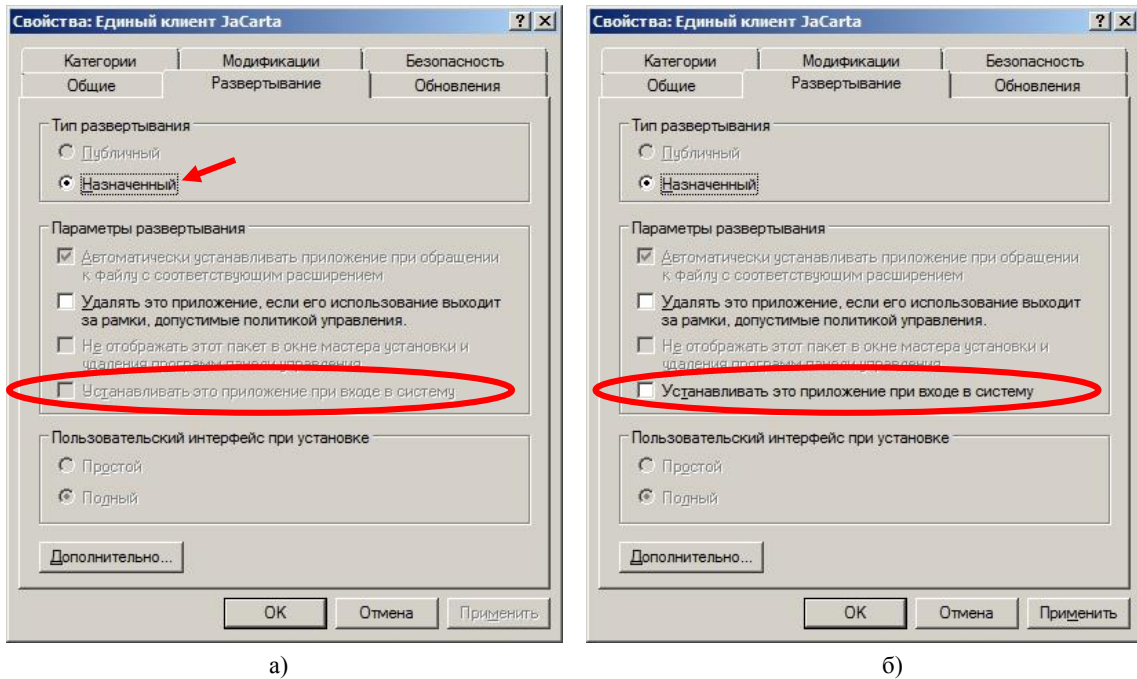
Свойства: Единый клиент JaCarta ? X

Категории | Модификации | Безопасность
Общие | Развертывание | Обновления

Тип развертывания
Публичный
Назначенный

Параметры развертывания
Автоматически устанавливать приложение при обращении к файлу с соответствующим расширением
Удалять это приложение, если его использование выходит за рамки, допустимые политикой управления.
Не отображать этот пакет в окне мастера установки и удаления программ панели управления
Устанавливать это приложение при входе в систему

Пользовательский интерфейс при установке
Простой
Полный

Дополнительно...

OK | Отмена | Применить

а)

Свойства: Единый клиент JaCarta ? X

Категории | Модификации | Безопасность
Общие | Развертывание | Обновления

Тип развертывания
Публичный
Назначенный

Параметры развертывания
Автоматически устанавливать приложение при обращении к файлу с соответствующим расширением
Удалять это приложение, если его использование выходит за рамки, допустимые политикой управления.
Не отображать этот пакет в окне мастера установки и удаления программ панели управления
Устанавливать это приложение при входе в систему

Пользовательский интерфейс при установке
Простой
Полный

Дополнительно...

OK | Отмена | Применить

б)